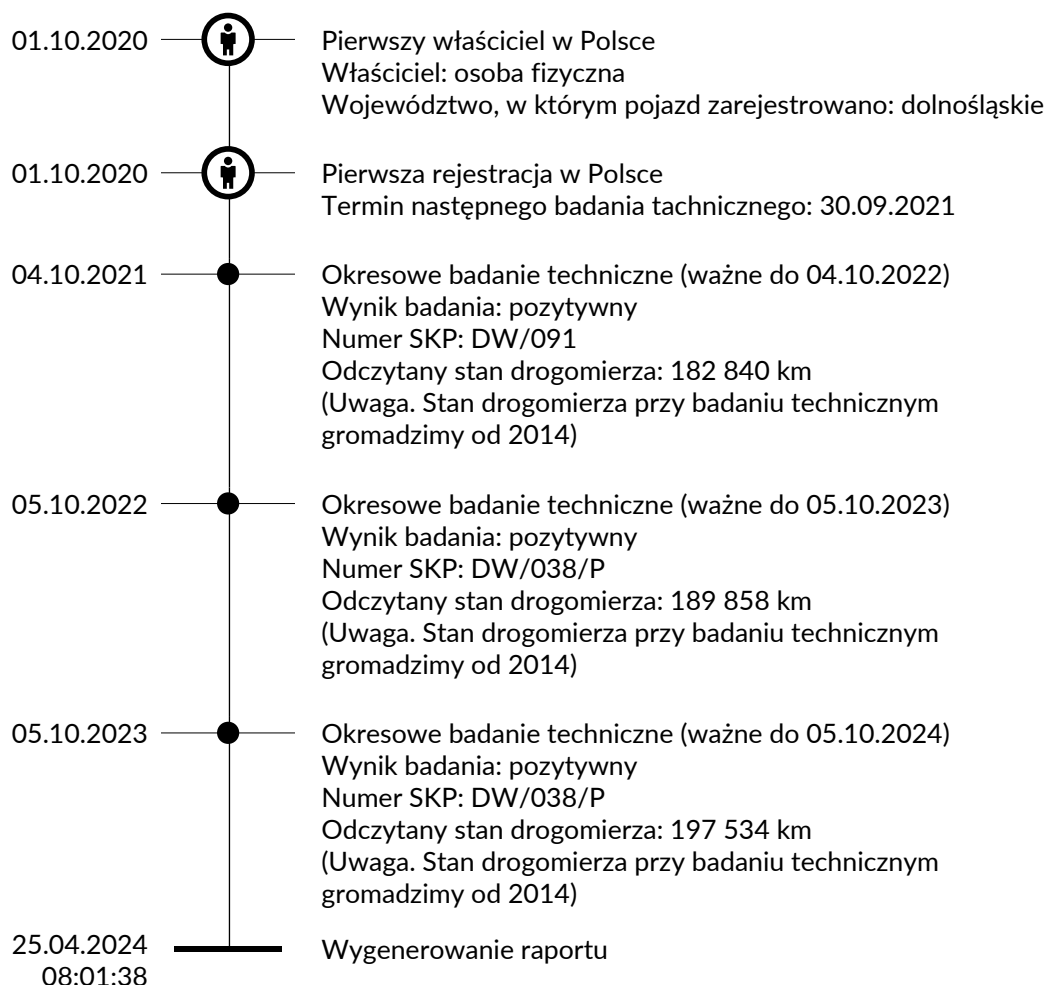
01.10.2020

Pierwszy właściciel w Polsce
Właściciel: osoba fizyczna
Województwo, w którym pojazd zarejestrowano: dolnośląskie

01.10.2020

Pierwsza rejestracja w Polsce
Termin następnego badania tachnicznego: 30.09.2021

04.10.2021

Okresowe badanie techniczne (ważne do 04.10.2022)
Wynik badania: pozytywny
Numer SKP: DW/091
Odczytany stan drogomierza: 182 840 km
(Uwaga. Stan drogomierza przy badaniu technicznym gromadzimy od 2014)

05.10.2022

Okresowe badanie techniczne (ważne do 05.10.2023)
Wynik badania: pozytywny
Numer SKP: DW/038/P
Odczytany stan drogomierza: 189 858 km
(Uwaga. Stan drogomierza przy badaniu technicznym gromadzimy od 2014)

05.10.2023

Okresowe badanie techniczne (ważne do 05.10.2024)
Wynik badania: pozytywny
Numer SKP: DW/038/P
Odczytany stan drogomierza: 197 534 km
(Uwaga. Stan drogomierza przy badaniu technicznym gromadzimy od 2014)

25.04.2024
08:01:38

Wygenerowanie raportu